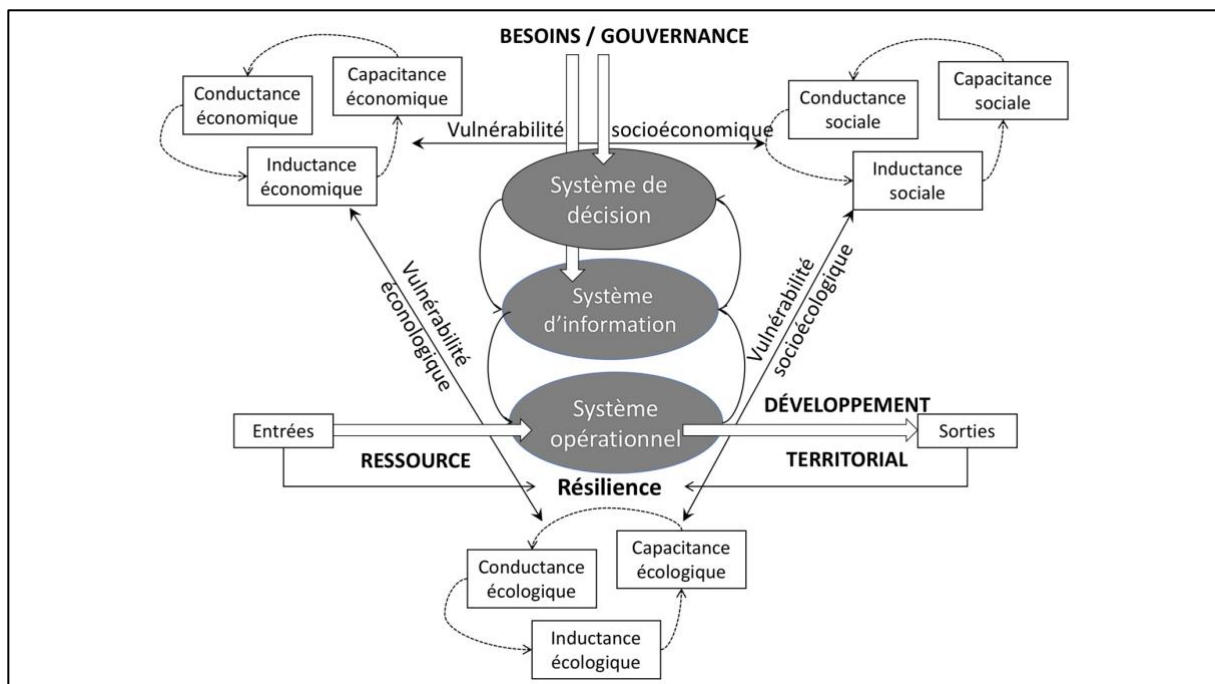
BESOINS / GOUVERNANCE

Capacitance économique

Conductance économique

Inductance économique

Vulnérabilité socioéconomique

Capacitance sociale

Conductance sociale

Inductance sociale

Système de décision

Système d'information

Système opérationnel

Vulnérabilité éconologique

Vulnérabilité socioécologique

DÉVELOPPEMENT

Entrées

Sorties

RESSOURCE

TERRITORIAL

Résilience

Capacitance écologique

Conductance écologique

Inductance écologique